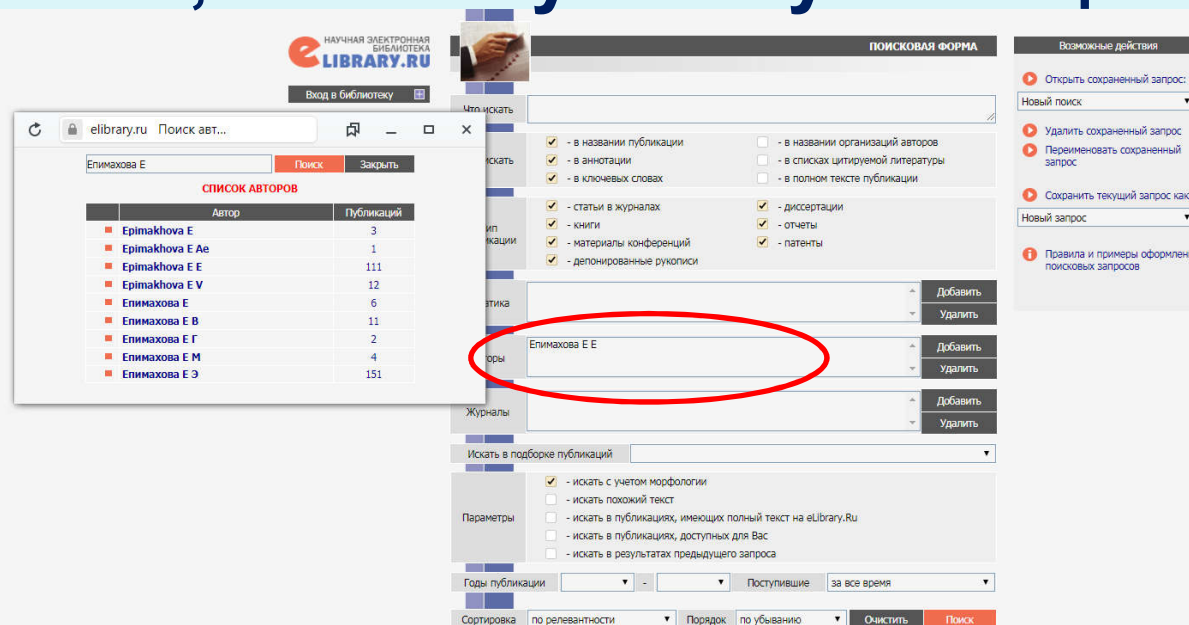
НАУЧНАЯ ЭЛЕКТРОННАЯ БИБЛИОТЕКА
eLIBRARY.RU

Вход в библиотеку

elibrary.ru Поиск авт...

Епимахова Е
Поиск
Закрыть

СПИСОК АВТОРОВ

| | Автор | Публикаций |
|---|---|---|
| | Epimakhova E | 3 |
| | Epimakhova E Ae | 1 |
| | Epimakhova E E | 111 |
| | Epimakhova E V | 12 |
| | Епимахова Е | 6 |
| | Епимахова Е В | 11 |
| | Епимахова Е Г | 2 |
| | Епимахова Е М | 4 |
| | Епимахова Е Э | 151 |

ПОИСКОВАЯ ФОРМА

Что искать

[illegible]искать
- в названии публикации
- в аннотации
- в ключевых словах
- в названии организаций авторов
- в списках цитируемой литературы
- в полном тексте публикации

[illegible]ип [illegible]икации
- статьи в журналах
- книги
- материалы конференций
- депонированные рукописи
- диссертации
- отчеты
- патенты

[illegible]атика
Добавить
Удалить

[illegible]оры
Епимахова Е Е
Добавить
Удалить

Журналы
Добавить
Удалить

Искать в подборке публикаций

Параметры
- искать с учетом морфологии
- искать похожий текст
- искать в публикациях, имеющих полный текст на eLibrary.Ru
- искать в публикациях, доступных для Вас
- искать в результатах предыдущего запроса

Годы публикации - Поступившие за все время

Сортировка по релевантности Порядок по убыванию Очистить Поиск

Возможные действия
Открыть сохраненный запрос:
Новый поиск
Удалить сохраненный запрос
Переименовать сохраненный запрос
Сохранить текущий запрос как
Новый запрос
Правила и примеры оформлен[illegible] поисковых запросов